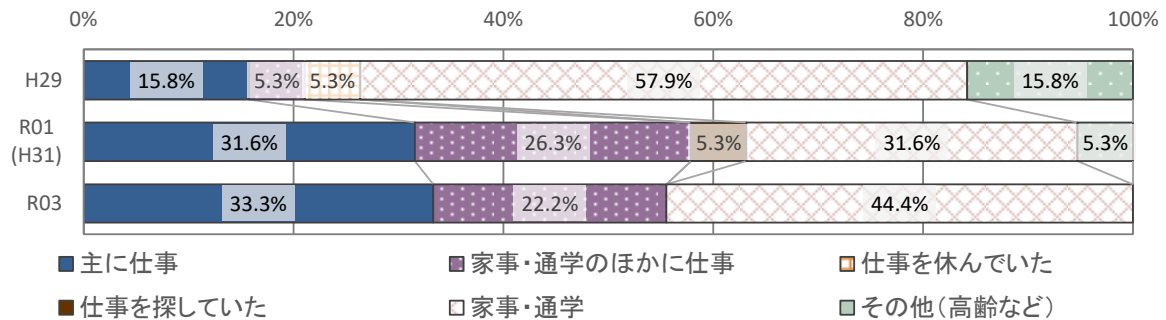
0% 20% 40% 60% 80% 100%

| | | | | | |
|---|---|---|---|---|---|
| H29 | 15.8% | 5.3% | 5.3% | 57.9% | 15.8% |
| R01 (H31) | 31.6% | 26.3% | 5.3% | 31.6% | 5.3% |
| R03 | 33.3% | 22.2% | 44.4% | | |

主に仕事
家事・通学のほかに仕事
仕事を休んでいた
仕事を探していた
家事・通学
その他（高齢など）